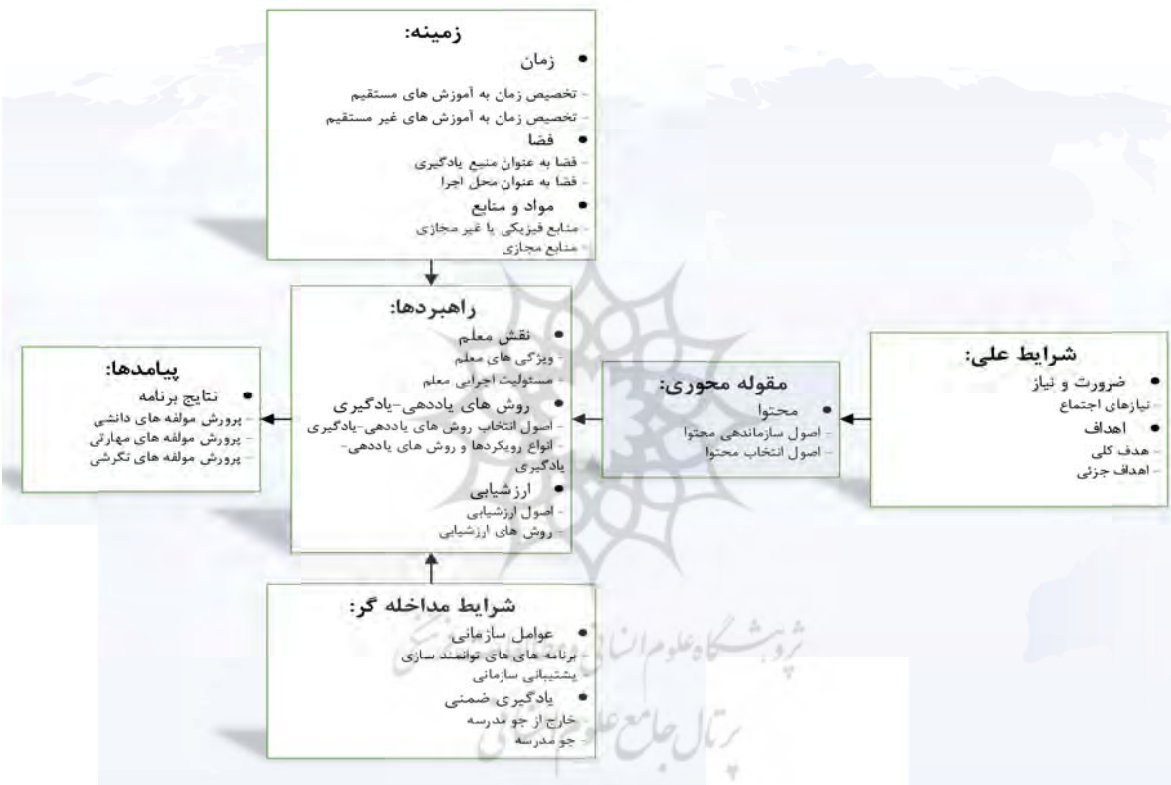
زمینه:

• زمان
- تخصیص زمان به آموزش های مستقیم
- تخصیص زمان به آموزش های غیر مستقیم
• فضا
- فضا به عنوان منبع یادگیری
- فضا به عنوان محل اجرا
• مواد و منابع
- منابع فیزیکی یا غیر مجازی
- منابع مجازی

شرایط علی:

• ضرورت و نیاز
- نیازهای اجتماع
• اهداف
- هدف کلی
- اهداف جزئی

مقوله محوری:

• محتوا
- اصول سازماندهی محتوا
- اصول انتخاب محتوا

راهبردها:

• نقش معلم
- ویژگی های معلم
- مسئولیت اجرایی معلم
• روش های یاددهی-یادگیری
- اصول انتخاب روش های یاددهی-یادگیری
- انواع رویکردها و روش های یاددهی-یادگیری
• ارزشیابی
- اصول ارزشیابی
- روش های ارزشیابی

پیامدها:

• نتایج برنامه
- پرورش مولفه های دانشی
- پرورش مولفه های مهارتی
- پرورش مولفه های نگرشی

شرایط مداخله گر:

• عوامل سازمانی
- برنامه های توانمند سازی
- پشتیبانی سازمانی
• یادگیری ضمنی
- خارج از جو مدرسه
- جو مدرسه

پژوهشگاه علوم انسانی و مطالعات فرهنگی
پرتال جامع علوم انسانی